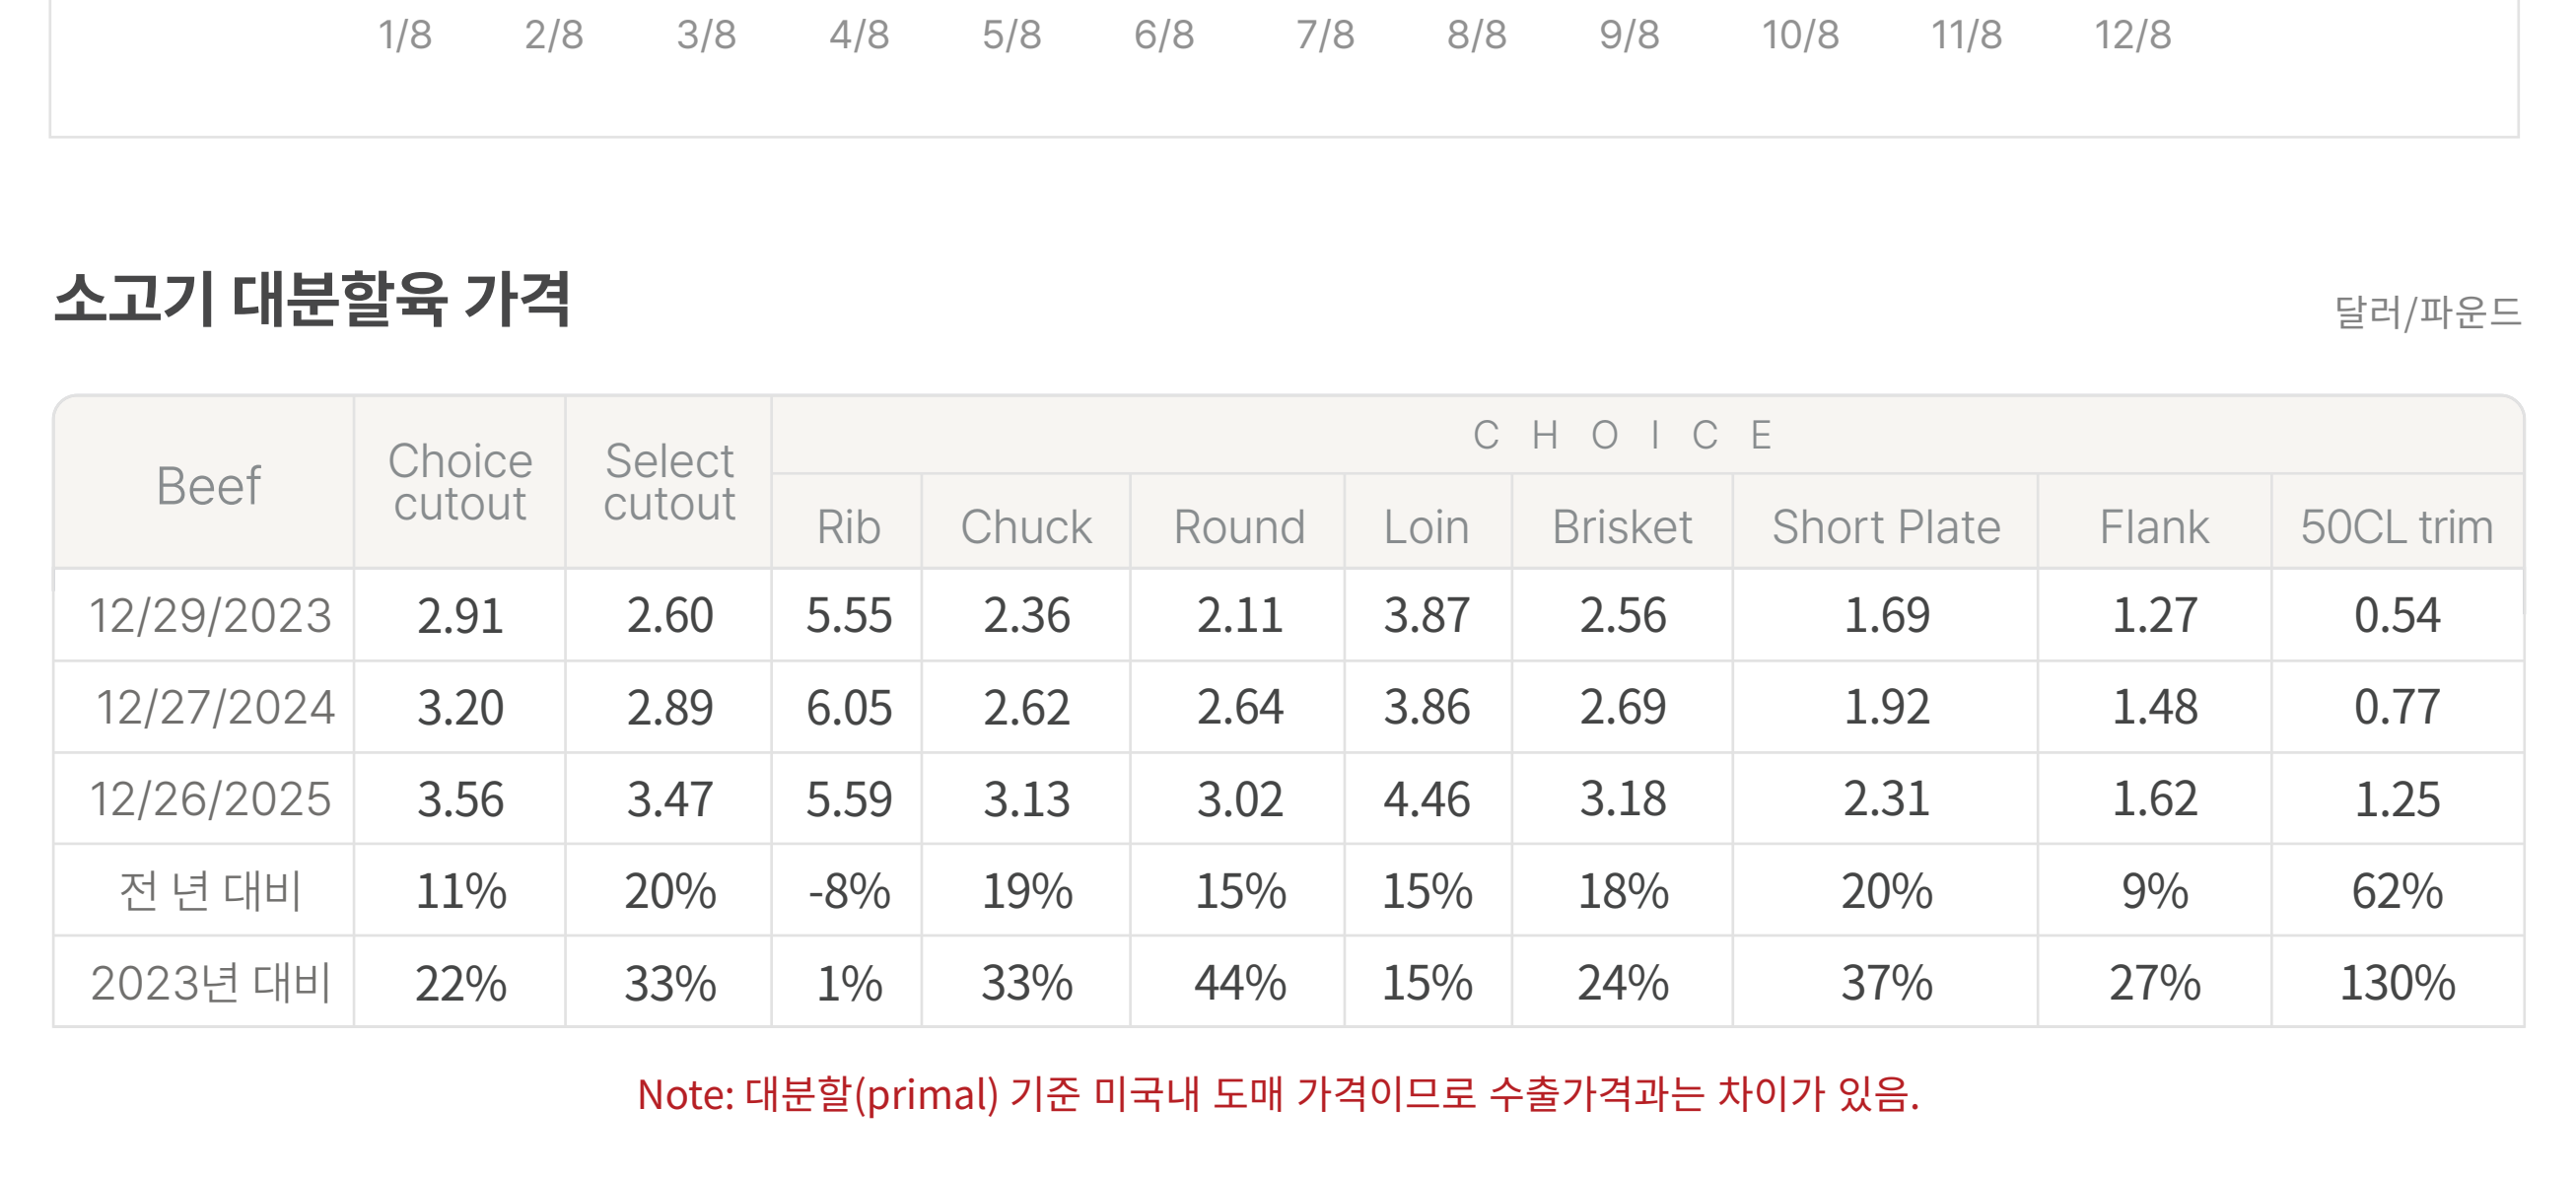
1/8 2/8 3/8 4/8 5/8 6/8 7/8 8/8 9/8 10/8 11/8 12/8

소고기 대분할육 가격

달러/파운드

| Beef | Choice cutout | Select cutout | CHOICE Rib | CHOICE Chuck | CHOICE Round | CHOICE Loin | CHOICE Brisket | CHOICE Short Plate | CHOICE Flank | CHOICE 50CL trim |
|---|---|---|---|---|---|---|---|---|---|---|
| 12/29/2023 | 2.91 | 2.60 | 5.55 | 2.36 | 2.11 | 3.87 | 2.56 | 1.69 | 1.27 | 0.54 |
| 12/27/2024 | 3.20 | 2.89 | 6.05 | 2.62 | 2.64 | 3.86 | 2.69 | 1.92 | 1.48 | 0.77 |
| 12/26/2025 | 3.56 | 3.47 | 5.59 | 3.13 | 3.02 | 4.46 | 3.18 | 2.31 | 1.62 | 1.25 |
| 전 년 대비 | 11% | 20% | -8% | 19% | 15% | 15% | 18% | 20% | 9% | 62% |
| 2023년 대비 | 22% | 33% | 1% | 33% | 44% | 15% | 24% | 37% | 27% | 130% |

Note: 대분할(primal) 기준 미국내 도매 가격이므로 수출가격과는 차이가 있음.